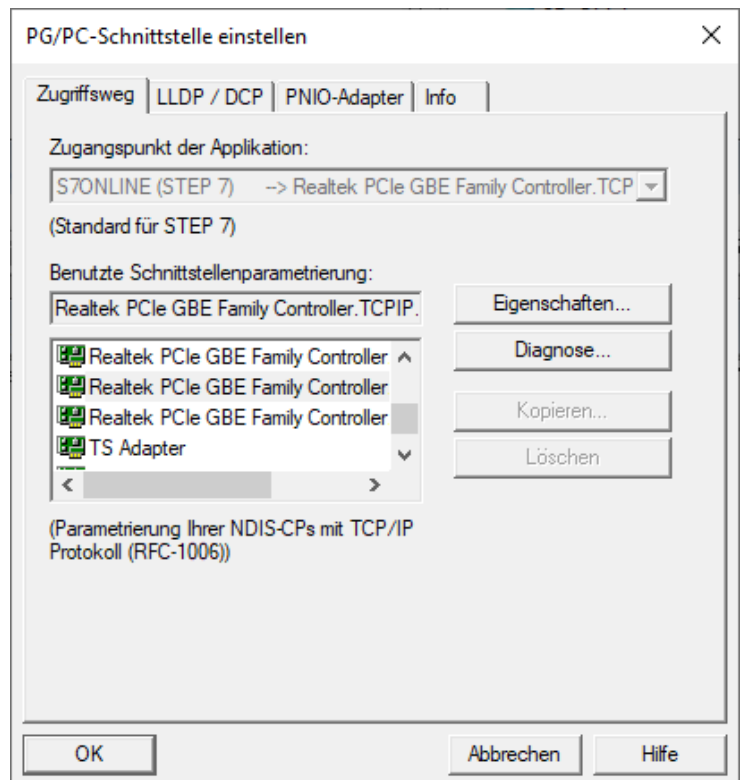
PG/PC-Schnittstelle einstellen

Zugriffsweg | LLDP / DCP | PNIO-Adapter | Info

Zugangspunkt der Applikation:

S7ONLINE (STEP 7) --> Realtek PCIe GBE Family Controller.TCP

(Standard für STEP 7)

Benutzte Schnittstellenparametrierung:

Realtek PCIe GBE Family Controller.TCPIP.

Eigenschaften...

Diagnose...

Kopieren...

Löschen

Realtek PCIe GBE Family Controller
Realtek PCIe GBE Family Controller
Realtek PCIe GBE Family Controller
TS Adapter

(Parametrierung Ihrer NDIS-CPs mit TCP/IP Protokoll (RFC-1006))

OK

Abbrechen

Hilfe